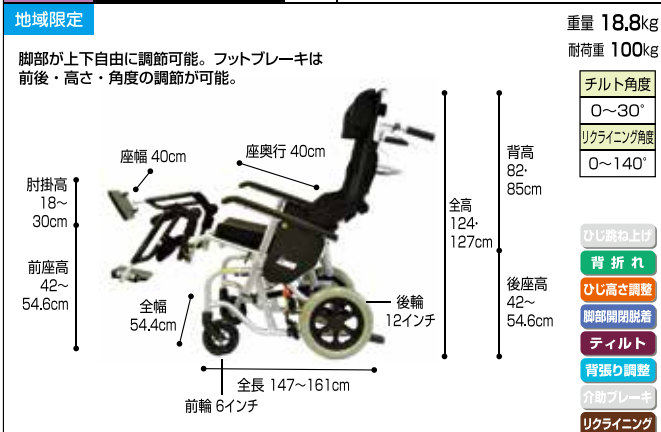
地域限定

重量 18.8kg
耐荷重 100kg

脚部が上下自由に調節可能。フットブレーキは前後・高さ・角度の調節が可能。

| チルト角度 |
|---|
| 0~30° |
| リクライニング角度 |
| 0~140° |

座幅 40cm
座奥行 40cm
肘掛高 18~30cm
前座高 42~54.6cm
全幅 54.4cm
全高 124・127cm
背高 82・85cm
後座高 42~54.6cm
後輪 12インチ
全長 147~161cm
前輪 6インチ

ひじ跳ね上げ
背折れ
ひじ高さ調整
脚部開閉脱着
ティルト
背張り調整
介助ブレーキ
リクライニング